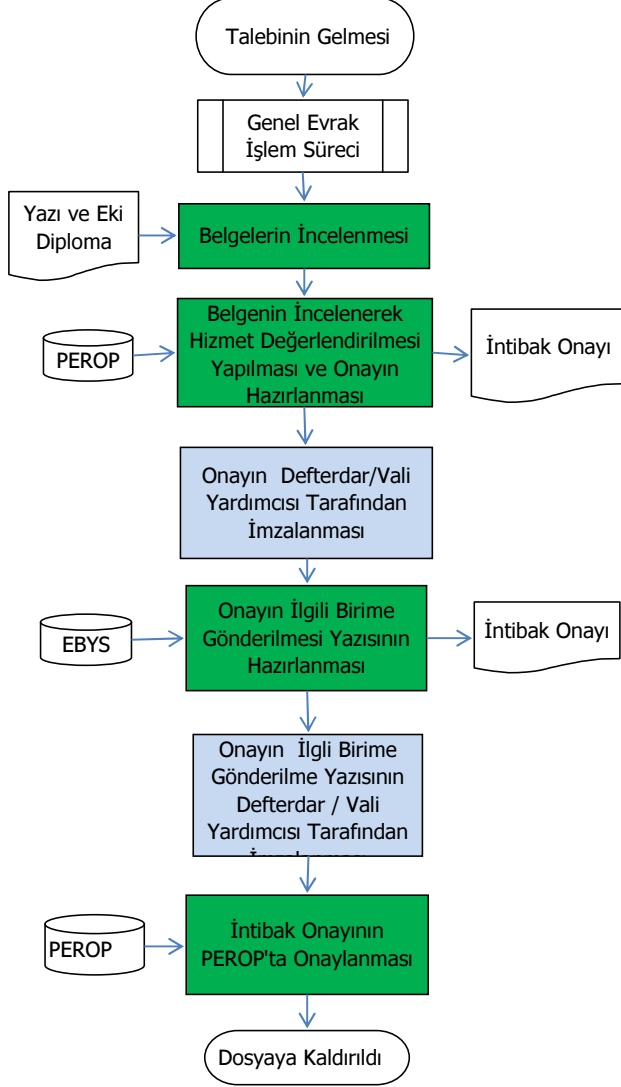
Talebinin Gelmesi

Genel Evrak İşlem Süreci

Yazı ve Eki Diploma

Belgelerin İncelenmesi

PEROP

Belgenin İncelenerek Hizmet Değerlendirilmesi Yapılması ve Onayın Hazırlanması

İntibak Onayı

Onayın Defterdar/Vali Yardımcısı Tarafından İmzalanması

EBYS

Onayın İlgili Birime Gönderilmesi Yazısının Hazırlanması

İntibak Onayı

Onayın İlgli Birime Gönderilme Yazısının Defterdar / Vali Yardımcısı Tarafından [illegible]

PEROP

İntibak Onayının PEROP'ta Onaylanması

Dosyaya Kaldırıldı